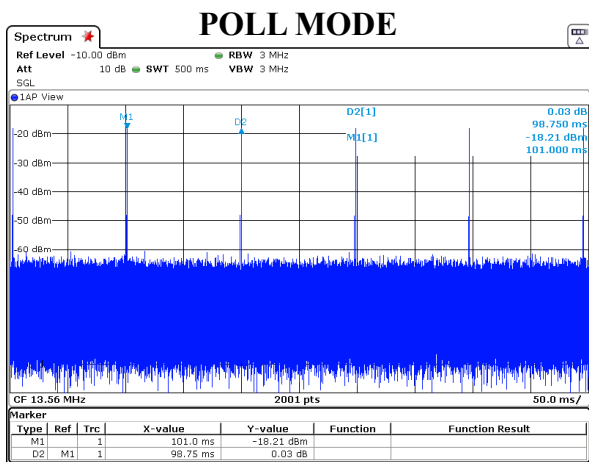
Spectrum

POLL MODE

Ref Level -10.00 dBm RBW 3 MHz
Att 10 dB SWT 500 ms VBW 3 MHz
SGL

1AP View

M1 D2

D2[1] 0.03 dB
98.750 ms
M1[1] -18.21 dBm
101.000 ms

-20 dBm
-30 dBm
-40 dBm
-50 dBm
-60 dBm

CF 13.56 MHz 2001 pts 50.0 ms/

Marker

| Type | Ref | Trc | X-value | Y-value | Function | Function Result |
|---|---|---|---|---|---|---|
| M1 | | 1 | 101.0 ms | -18.21 dBm | | |
| D2 | M1 | 1 | 98.75 ms | 0.03 dB | | |